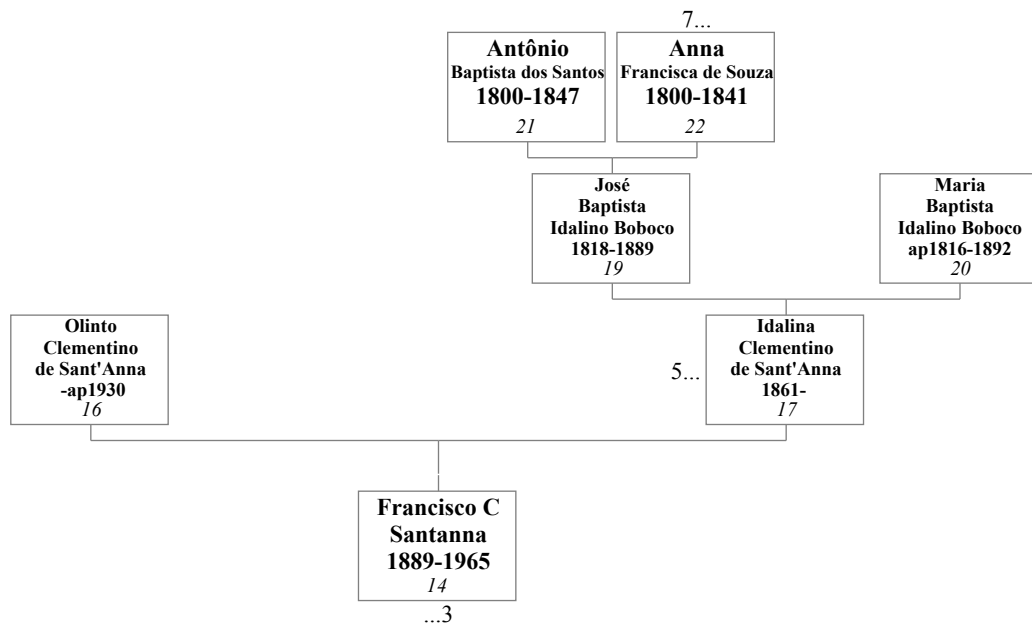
7...

Antônio
Baptista dos Santos
1800-1847
21

Anna
Francisca de Souza
1800-1841
22

José
Baptista
Idalino Boboco
1818-1889
19

Maria
Baptista
Idalino Boboco
ap1816-1892
20

Olinto
Clementino
de Sant'Anna
-ap1930
16

5...

Idalina
Clementino
de Sant'Anna
1861-
17

Francisco C
Santanna
1889-1965
14

...3